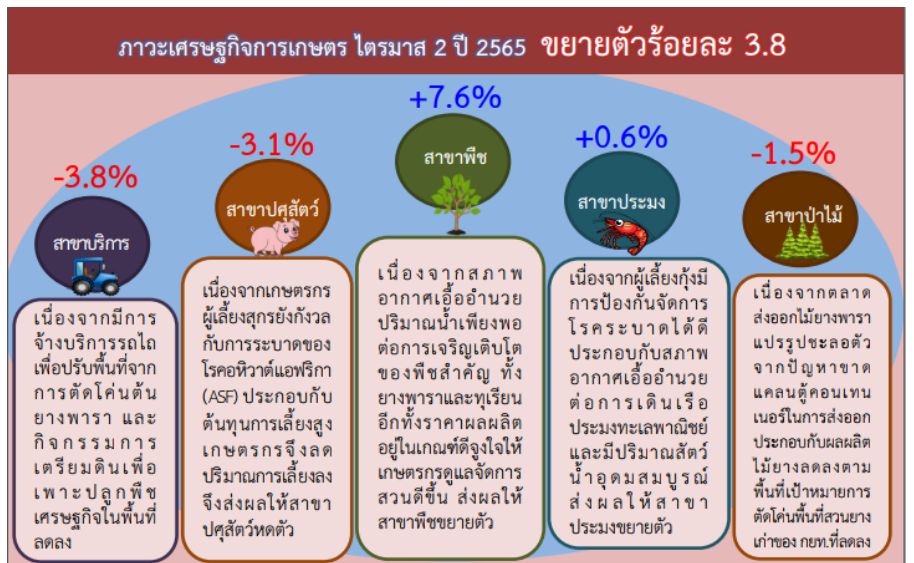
ภาวะเศรษฐกิจการเกษตร ไตรมาส 2 ปี 2565 ขยายตัวร้อยละ 3.8

-3.8%

สาขาบริการ

เนื่องจากมีการจ้างบริการรถไถเพื่อปรับพื้นที่จากการตัดโค่นต้นยางพารา และกิจกรรมการเตรียมดินเพื่อเพาะปลูกพืชเศรษฐกิจในพื้นที่ลดลง

-3.1%

สาขาปศุสัตว์

เนื่องจากเกษตรกรผู้เลี้ยงสุกรยังกังวลกับการระบาดของโรคอหิวาต์แอฟริกา (ASF) ประกอบกับต้นทุนการเลี้ยงสูง เกษตรกรจึงลดปริมาณการเลี้ยงลง จึงส่งผลให้สาขาปศุสัตว์หดตัว

+7.6%

สาขาพืช

เนื่องจากสภาพอากาศเอื้ออำนวย ปริมาณน้ำเพียงพอต่อการเจริญเติบโตของพืชสำคัญ ทั้งยางพาราและทุเรียน อีกทั้งราคาผลผลิตอยู่ในเกณฑ์ดีจูงใจให้เกษตรกรดูแลจัดการสวนดีขึ้น ส่งผลให้สาขาพืชขยายตัว

+0.6%

สาขาประมง

เนื่องจากผู้เลี้ยงกุ้งมีการป้องกันจัดการโรคระบาดได้ดี ประกอบกับสภาพอากาศเอื้ออำนวยต่อการเดินเรือประมงทะเลพาณิชย์ และมีปริมาณสัตว์น้ำอุดมสมบูรณ์ ส่งผลให้สาขาประมงขยายตัว

-1.5%

สาขาป่าไม้

เนื่องจากตลาดส่งออกไม้ยางพาราแปรรูปชะลอตัว จากปัญหาขาดแคลนตู้คอนเทนเนอร์ในการส่งออก ประกอบกับผลผลิตไม้ยางลดลงตามพื้นที่เป้าหมายการตัดโค่นพื้นที่สวนยางเก่าของ กยท.ที่ลดลง